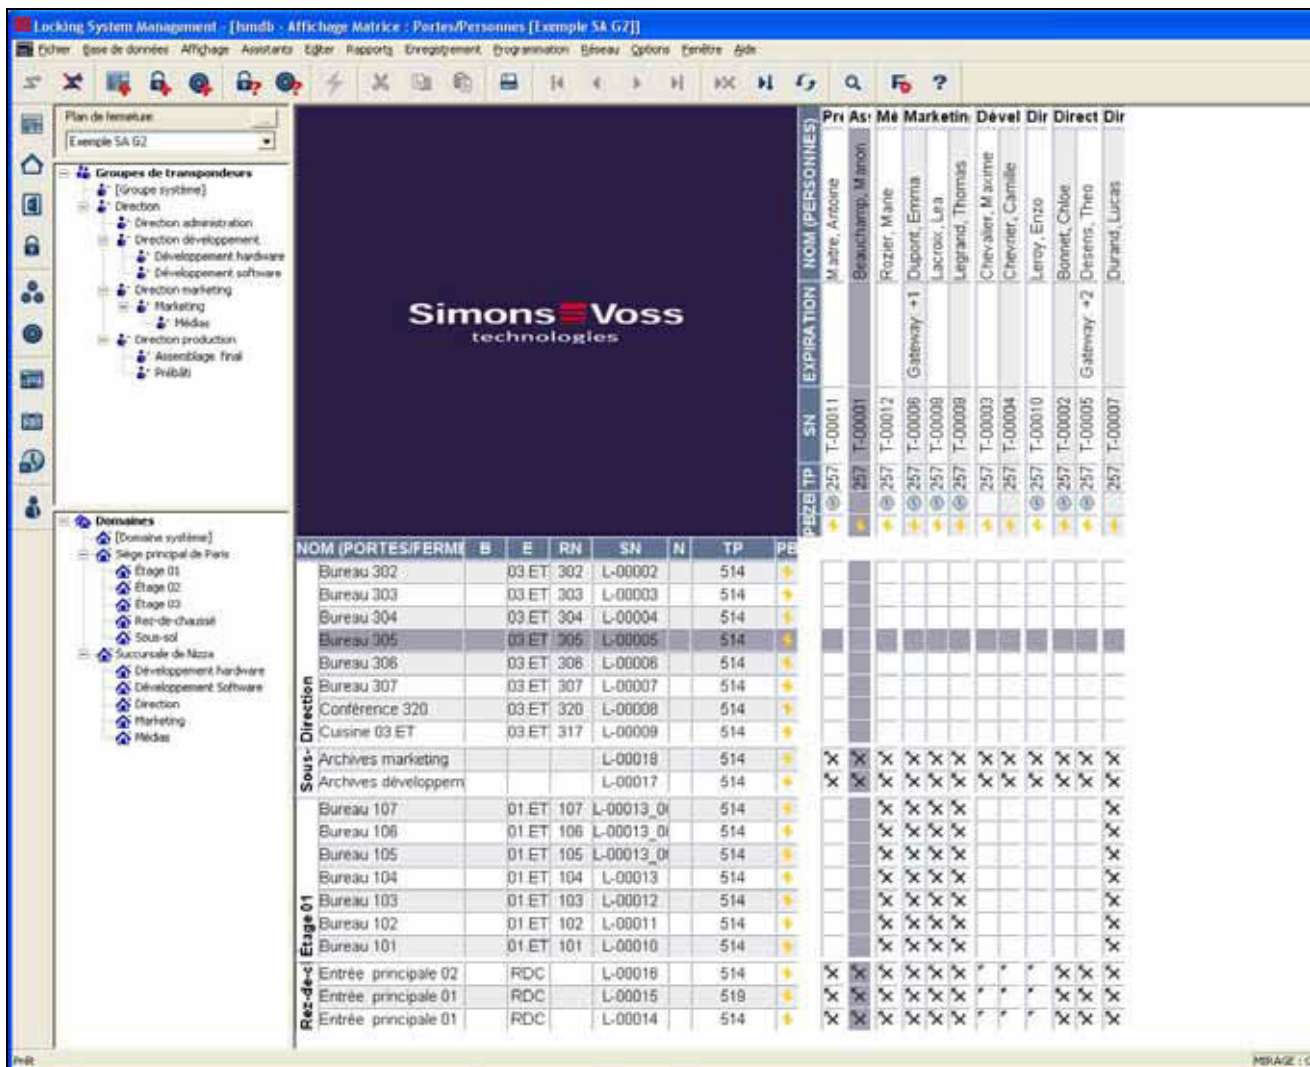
Locking System Management - [lsmdb - Affichage Matrice : Portes/Personnes [Exemple SA G2]]

Fichier Base de données Affichage Assistants Editer Rapports Enregistrement Programmation Réseau Options Fenêtre Aide

Plan de fermeture
Exemple SA G2

Groupes de transpondeurs
[Groupe système]
Direction
Direction administration
Direction développement
Développement hardware
Développement software
Direction marketing
Marketing
Médias
Direction production
Assemblage final
Prébâti

Domaines
[Domaine système]
Siège principal de Paris
Étage 01
Étage 02
Étage 03
Rez-de-chaussé
Sous-sol
Succursale de Nizza
Développement hardware
Développement Software
Direction
Marketing
Médias

Simons Voss technologies

| Pré | As | Mé | Marketin | | | Dével | | Dir | Direct | | Dir |
|---|---|---|---|---|---|---|---|---|---|---|---|
| Maitre, Antoine | Beauchamp, Manon | Rozier, Marie | Dupont, Emma | Lacroix, Lea | Legrand, Thomas | Chevalier, Maxime | Chevrier, Camille | Leroy, Enzo | Bonnet, Chloe | Desens, Theo | Durand, Lucas |
| | | | Gateway: +1 | | | | | | | Gateway: +2 | |
| T-00011 | T-00001 | T-00012 | T-00006 | T-00008 | T-00009 | T-00003 | T-00004 | T-00010 | T-00002 | T-00005 | T-00007 |
| 257 | 257 | 257 | 257 | 257 | 257 | 257 | 257 | 257 | 257 | 257 | 257 |

NOM (PERSONNES) EXPIRATION SN TP PE

| | NOM (PORTES/FERME | B | E | RN | SN | N | TP | PE |
|---|---|---|---|---|---|---|---|---|
| Direction | Bureau 302 | | 03.ET | 302 | L-00002 | | 514 | |
| | Bureau 303 | | 03.ET | 303 | L-00003 | | 514 | |
| | Bureau 304 | | 03.ET | 304 | L-00004 | | 514 | |
| | Bureau 305 | | 03.ET | 305 | L-00005 | | 514 | |
| | Bureau 306 | | 03.ET | 306 | L-00006 | | 514 | |
| | Bureau 307 | | 03.ET | 307 | L-00007 | | 514 | |
| | Conférence 320 | | 03.ET | 320 | L-00008 | | 514 | |
| | Cuisine 03.ET | | 03.ET | 317 | L-00009 | | 514 | |
| Sous- | Archives marketing | | | | L-00018 | | 514 | |
| | Archives développem | | | | L-00017 | | 514 | |
| Étage 01 | Bureau 107 | | 01.ET | 107 | L-00013_0 | | 514 | |
| | Bureau 106 | | 01.ET | 106 | L-00013_0 | | 514 | |
| | Bureau 105 | | 01.ET | 105 | L-00013_0 | | 514 | |
| | Bureau 104 | | 01.ET | 104 | L-00013 | | 514 | |
| | Bureau 103 | | 01.ET | 103 | L-00012 | | 514 | |
| | Bureau 102 | | 01.ET | 102 | L-00011 | | 514 | |
| | Bureau 101 | | 01.ET | 101 | L-00010 | | 514 | |
| Rez-de-c | Entrée principale 02 | | RDC | | L-00016 | | 514 | |
| | Entrée principale 01 | | RDC | | L-00015 | | 519 | |
| | Entrée principale 01 | | RDC | | L-00014 | | 514 | |

Prêt
MIRAGE : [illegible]